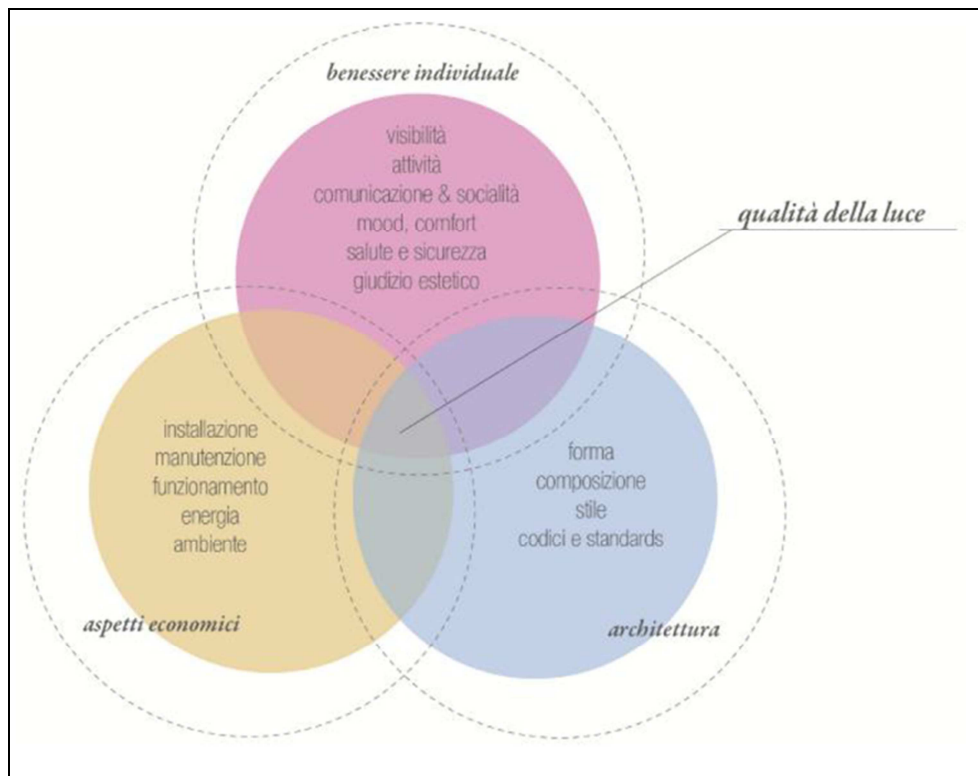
benessere individuale

visibilità
attività
comunicazione & socialità
mood, comfort
salute e sicurezza
giudizio estetico

qualità della luce

installazione
manutenzione
funzionamento
energia
ambiente

forma
composizione
stile
codici e standards

aspetti economici

architettura